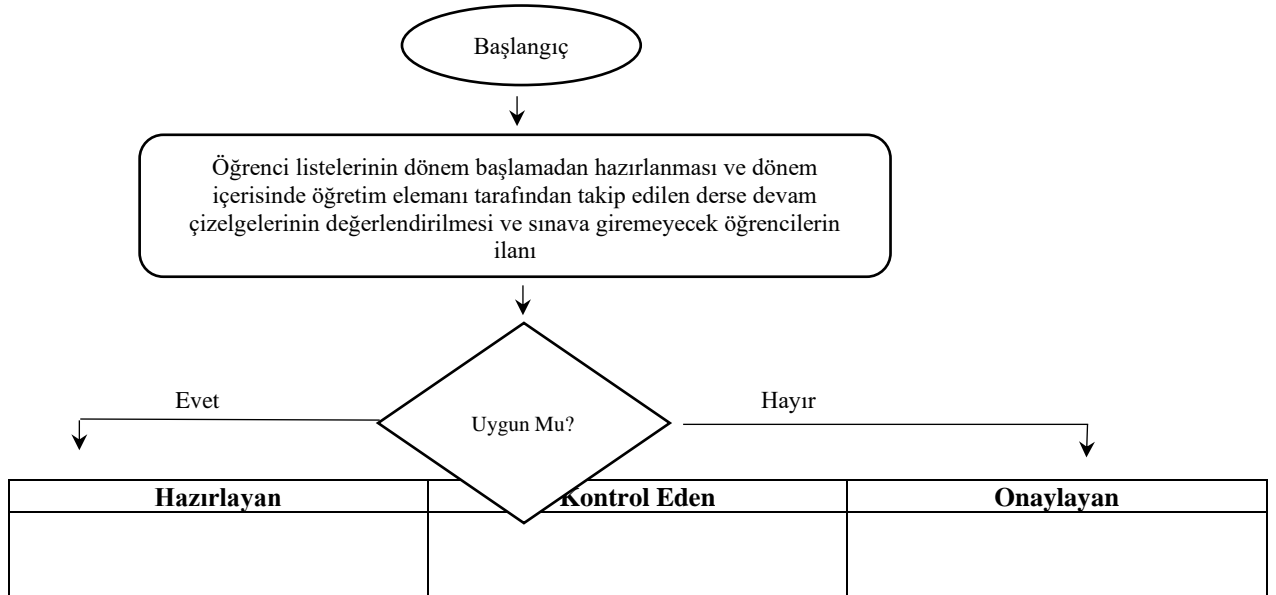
Başlangıç

Öğrenci listelerinin dönem başlamadan hazırlanması ve dönem içerisinde öğretim elemanı tarafından takip edilen derse devam çizelgelerinin değerlendirilmesi ve sınava giremeyecek öğrencilerin ilanı

Evet

Uygun Mu?

Hayır

| Hazırlayan | Kontrol Eden | Onaylayan |
|---|---|---|
| | | |